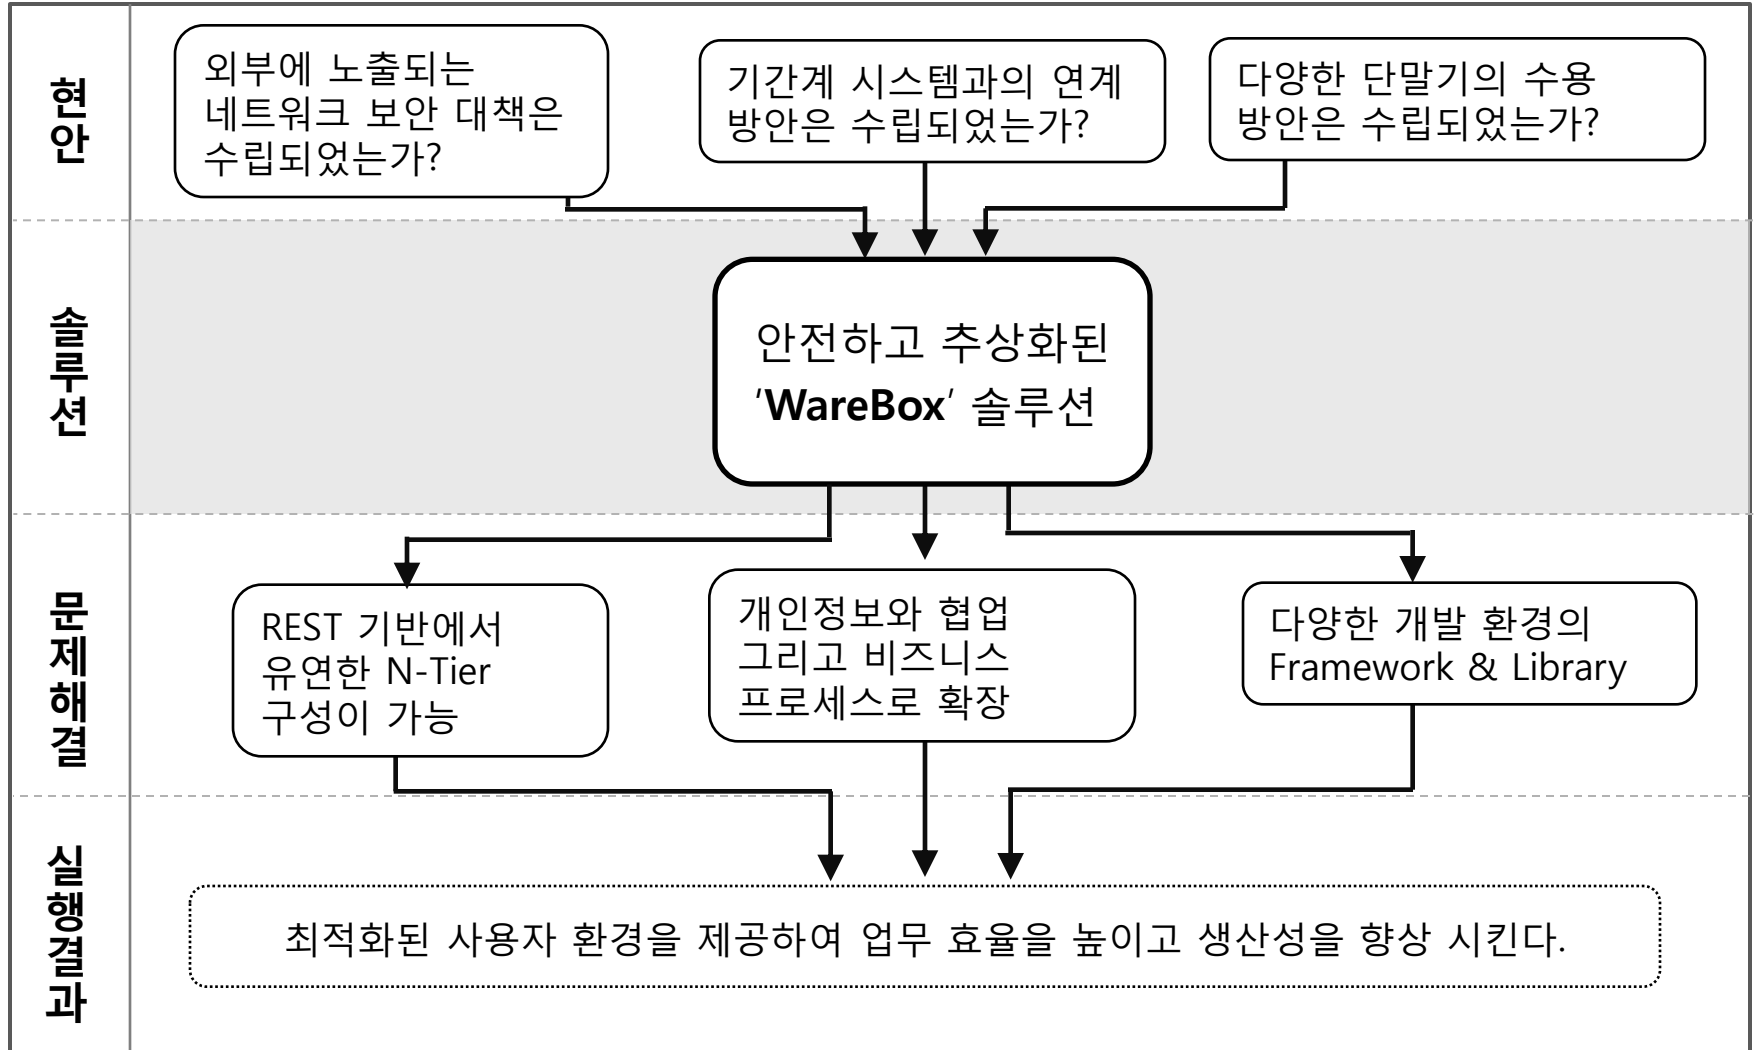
현안

외부에 노출되는 네트워크 보안 대책은 수립되었는가?

기간계 시스템과의 연계 방안은 수립되었는가?

다양한 단말기의 수용 방안은 수립되었는가?

솔루션

안전하고 추상화된 'WareBox' 솔루션

문제해결

REST 기반에서 유연한 N-Tier 구성이 가능

개인정보와 협업 그리고 비즈니스 프로세스로 확장

다양한 개발 환경의 Framework & Library

실행결과

최적화된 사용자 환경을 제공하여 업무 효율을 높이고 생산성을 향상 시킨다.